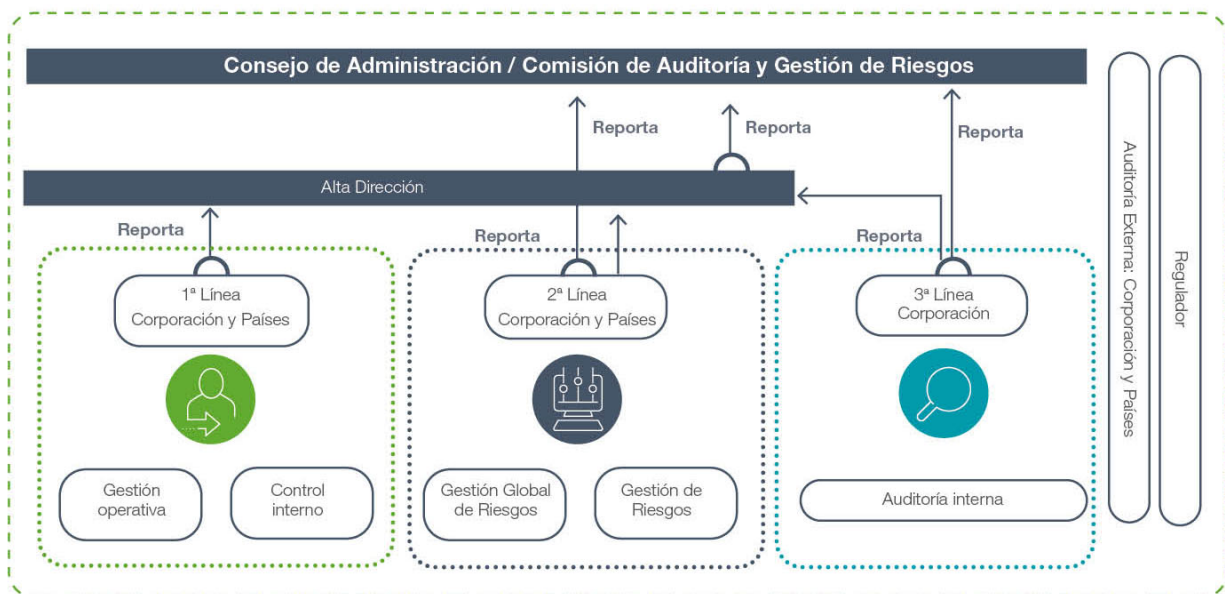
Consejo de Administración / Comisión de Auditoría y Gestión de Riesgos

Reporta

Reporta

Reporta

Alta Dirección

Reporta

Reporta

Reporta

1ª Línea
Corporación y Países

Gestión operativa

Control interno

2ª Línea
Corporación y Países

Gestión Global de Riesgos

Gestión de Riesgos

3ª Línea
Corporación

Auditoría interna

Auditoría Externa: Corporación y Países

Regulador